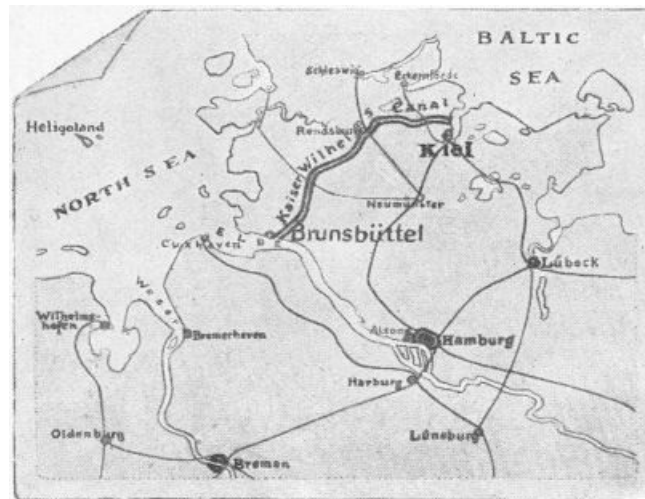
BALTIC SEA

Schleswig

Eckernförde

Heligoland

Rendsburg

Kaiser Wilhelm's Canal

Kiel

NORTH SEA

Neumünster

Cuxhaven

ELBE

Brunsbüttel

Lübeck

Weser

Wilhelmshaven

Bremerhaven

Altona

Hamburg

Harburg

Oldenburg

Lüneburg

Bremen